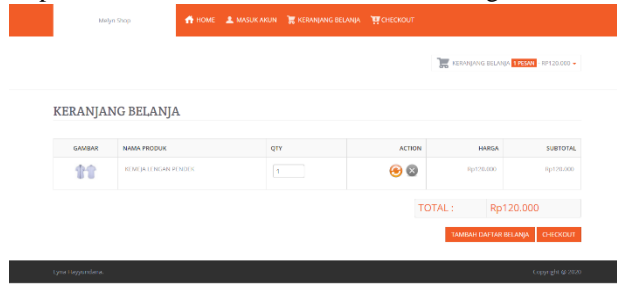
Melyn Shop

HOME MASUK AKUN KERANJANG BELANJA CHECKOUT

KERANJANG BELANJA 1 PESAN RP120.000

KERANJANG BELANJA

| GAMBAR | NAMA PRODUK | QTY | ACTION | HARGA | SUBTOTAL |
|---|---|---|---|---|---|
| | KEMEJA LENGAN PENDEK | 1 | | Rp120.000 | Rp120.000 |

TOTAL : Rp120.000

TAMBAH DAFTAR BELANJA CHECKOUT

Lyna Hayyumbrel

Copyright © 2020